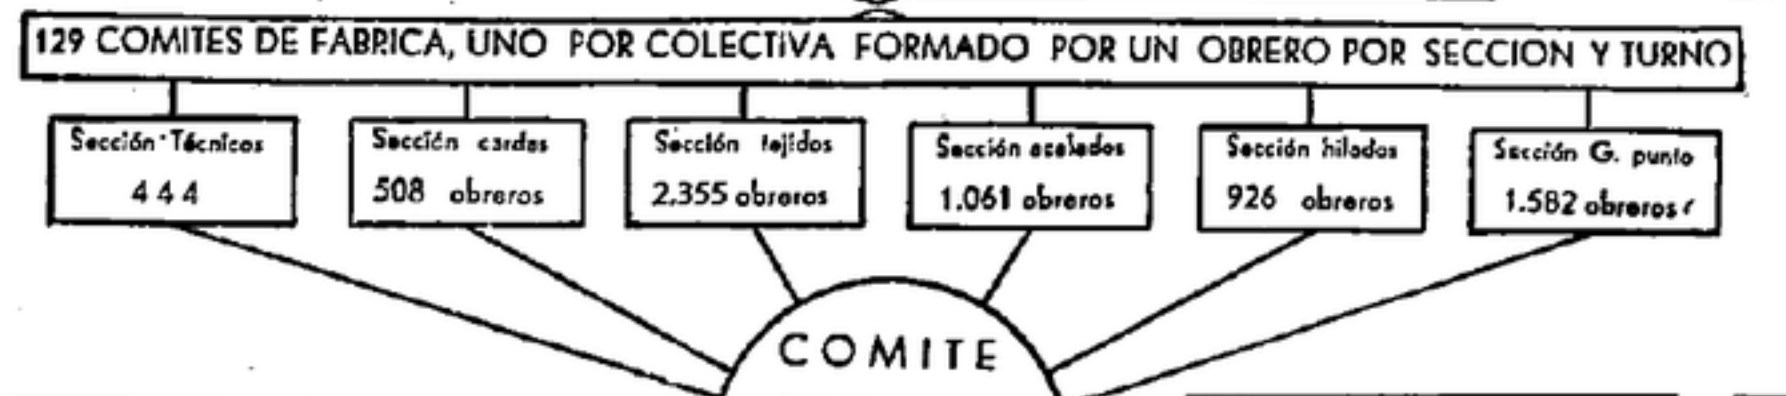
129 COMITES DE FABRICA, UNO POR COLECTIVA FORMADO POR UN OBRERO POR SECCION Y TURNO

Sección Técnicos
444

Sección cardas
508 obreros

Sección tejidos
2.355 obreros

Sección acabados
1.061 obreros

Sección hilados
926 obreros

Sección G. punto
1.582 obreros

COMITE